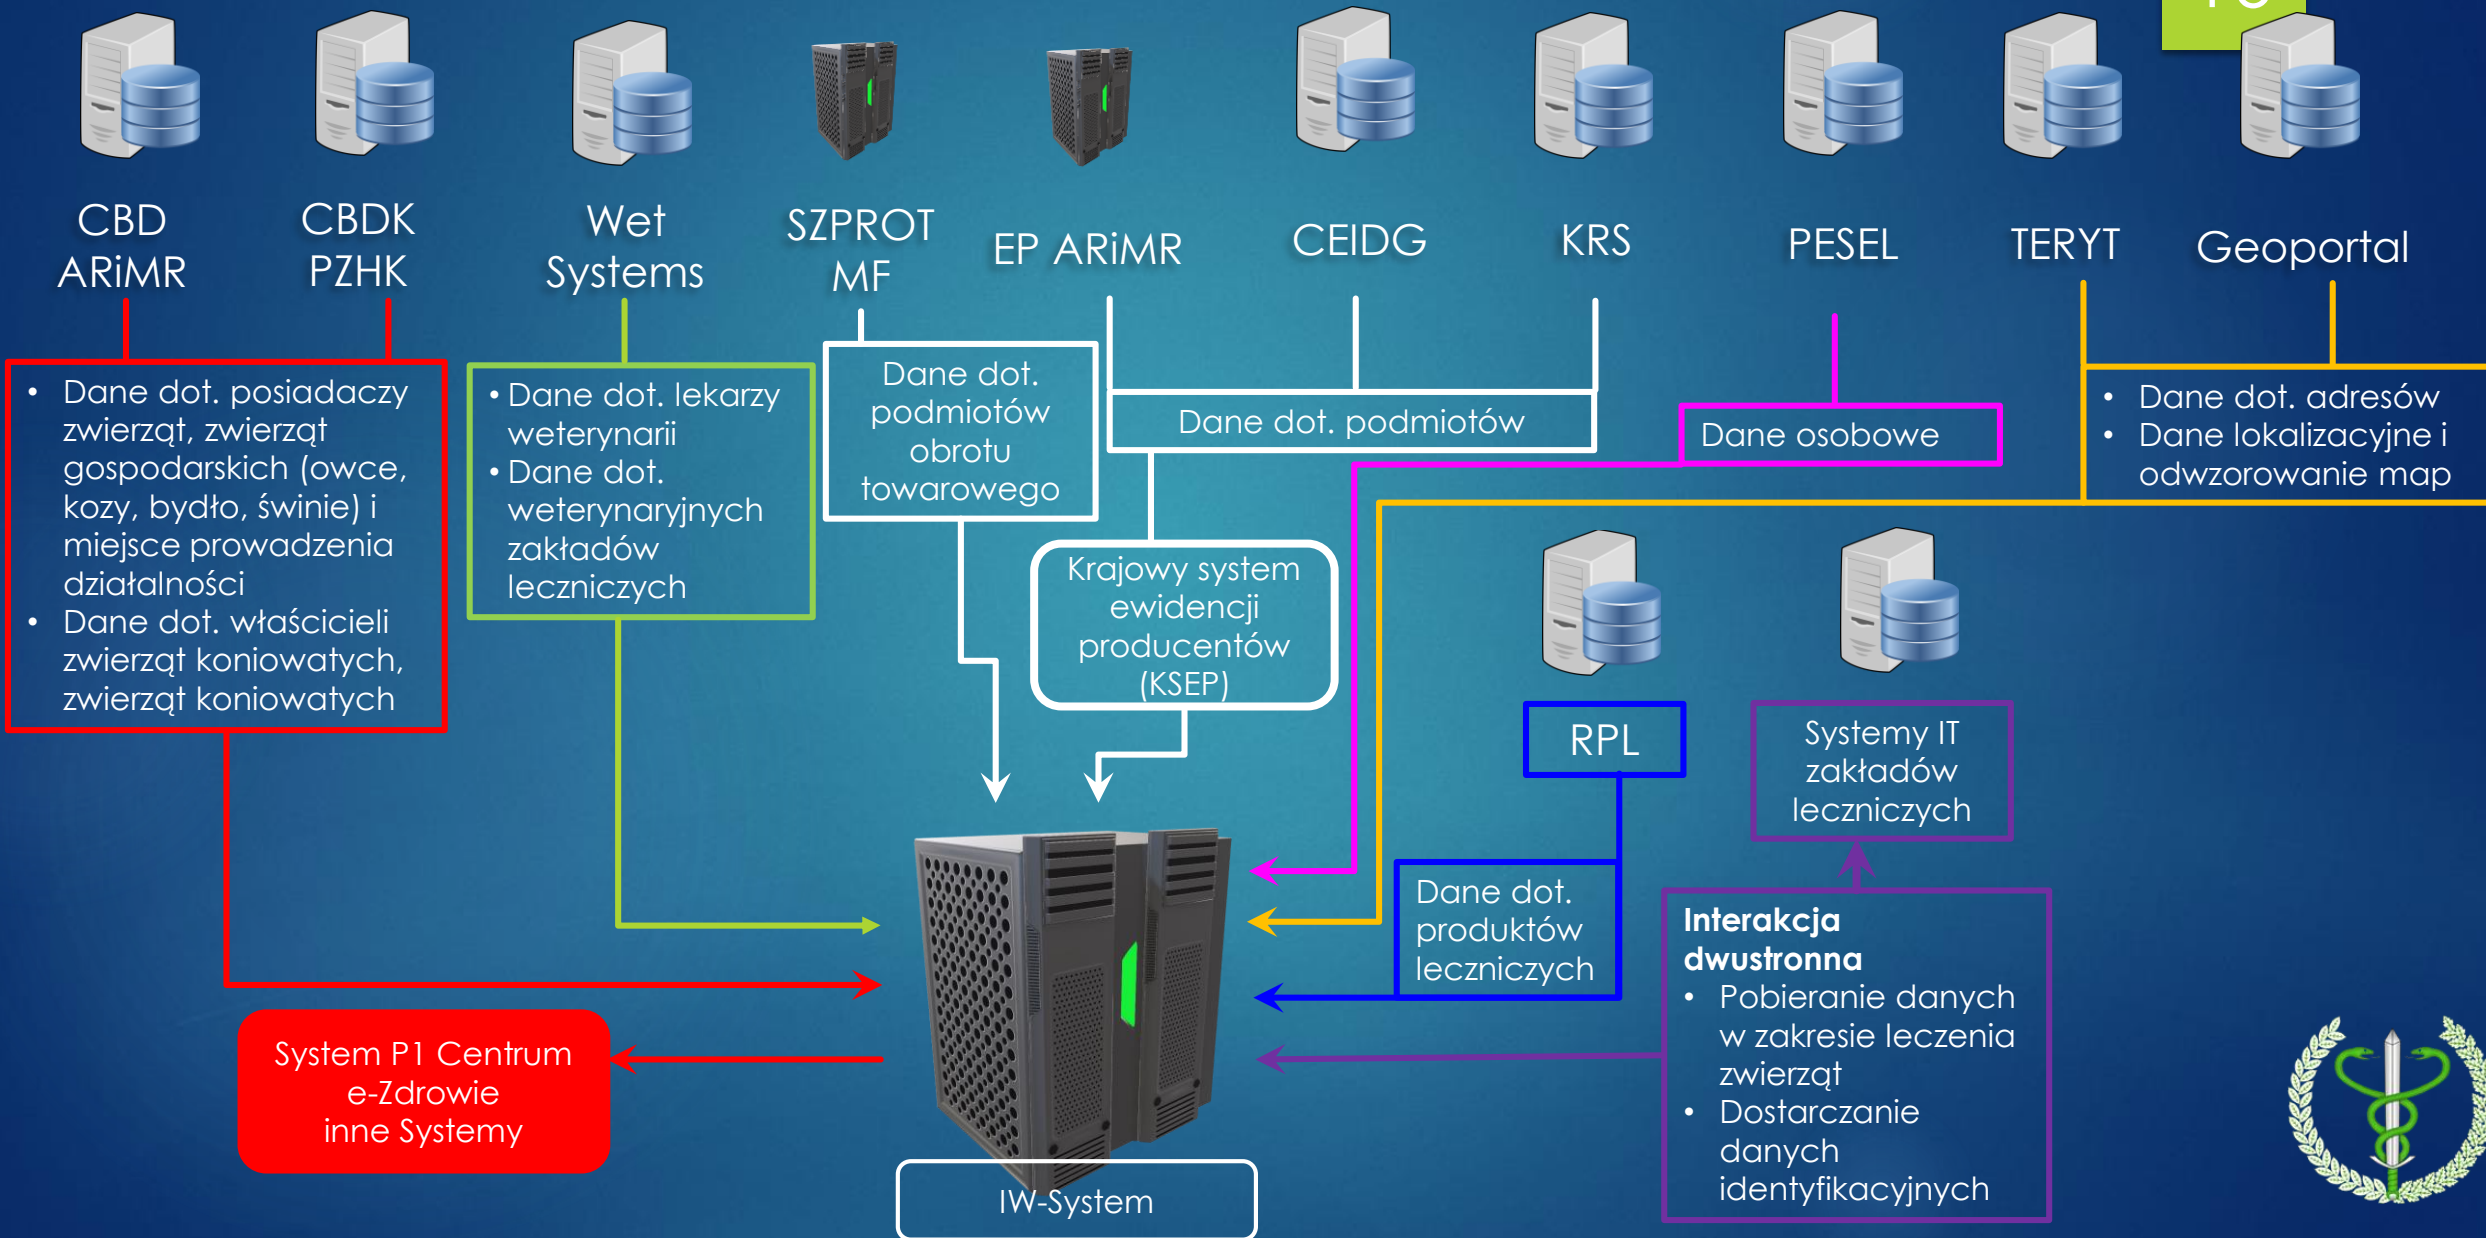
CBD ARiMR

CBDK PZHK

Wet Systems

SZPROT MF

EP ARiMR

CEIDG

KRS

PESEL

TERYT

Geoportal

• Dane dot. posiadaczy zwierząt, zwierząt gospodarskich (owce, kozy, bydło, świnie) i miejsce prowadzenia działalności
• Dane dot. właścicieli zwierząt koniowatych, zwierząt koniowatych

• Dane dot. lekarzy weterynarii
• Dane dot. weterynaryjnych zakładów leczniczych

Dane dot. podmiotów obrotu towarowego

Dane dot. podmiotów

Dane osobowe

• Dane dot. adresów
• Dane lokalizacyjne i odwzorowanie map

Krajowy system ewidencji producentów (KSEP)

RPL

Systemy IT zakładów leczniczych

Dane dot. produktów leczniczych

Interakcja dwustronna
• Pobieranie danych w zakresie leczenia zwierząt
• Dostarczanie danych identyfikacyjnych

System P1 Centrum e-Zdrowie inne Systemy

IW-System